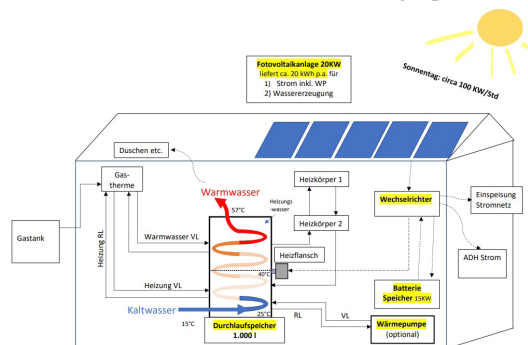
Fotovoltaikanlage 20KW
liefert ca. 20 kWh p.a. für
1) Strom inkl. WP
2) Wassererzeugung

Sonnentag: circa 100 KW/Std

Duschen etc.

Gastherme

Warmwasser

57°C

Heizungswasser

Heizkörper 1

Heizkörper 2

Wechselrichter

Einspeisung Stromnetz

Gastank

Heizung RL

Warmwasser VL

Heizflansch

40°C

ADH Strom

Heizung VL

Batterie Speicher 15KW

Kaltwasser

25°C

15°C

RL

VL

Durchlaufspeicher
1.000 l

Wärmepumpe
(optional)